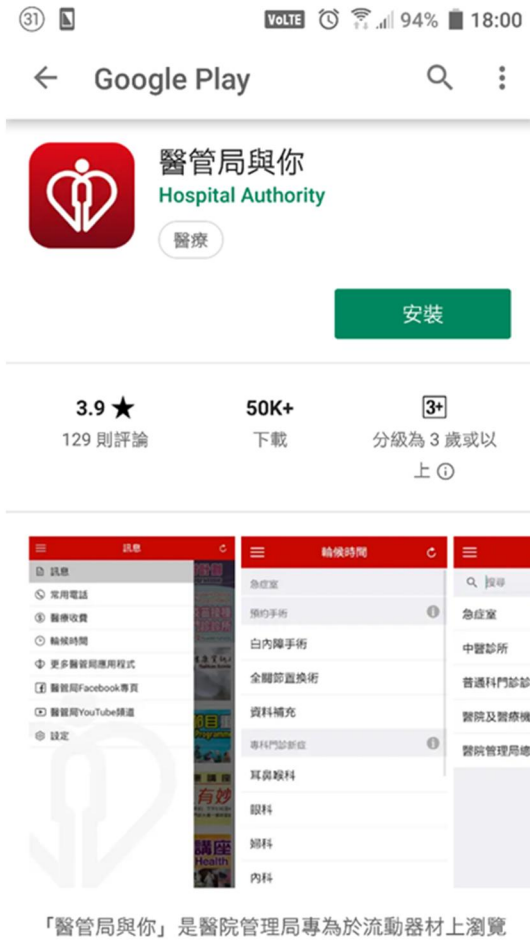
31 VoLTE 94% 18:00

Google Play

醫管局與你
Hospital Authority
醫療

安裝

3.9 ★
129 則評論

50K+
下載

3+
分級為 3 歲或以上

訊息
訊息
常用電話
醫療收費
輪候時間
更多醫管局應用程式
醫管局Facebook專頁
醫管局YouTube頻道
設定

輪候時間
急症室
預約手術
白內障手術
全關節置換術
資料補充
專科門診新症
耳鼻喉科
眼科
婦科
內科

搜尋
急症室
中醫診所
普通科門診
醫院及醫療機
醫院管理局總

「醫管局與你」是醫院管理局專為於流動器材上瀏覽